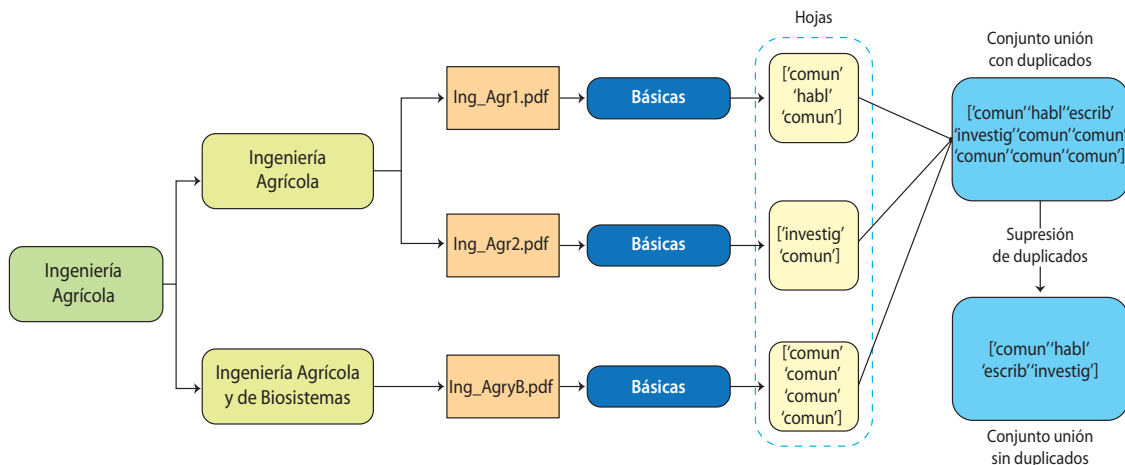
Ingeniería Agrícola

Ingeniería Agrícola

Ingeniería Agrícola y de Biosistemas

Ing_Agr1.pdf

Ing_Agr2.pdf

Ing_AgryB.pdf

Básicas

Básicas

Básicas

Hojas

['comun' 'habl' 'comun']

['investig' 'comun']

['comun' 'comun' 'comun' 'comun']

Conjunto unión con duplicados

['comun''habl''escrib' 'investig''comun''comun' 'comun''comun''comun']

Supresión de duplicados

['comun''habl' 'escrib''investig']

Conjunto unión sin duplicados